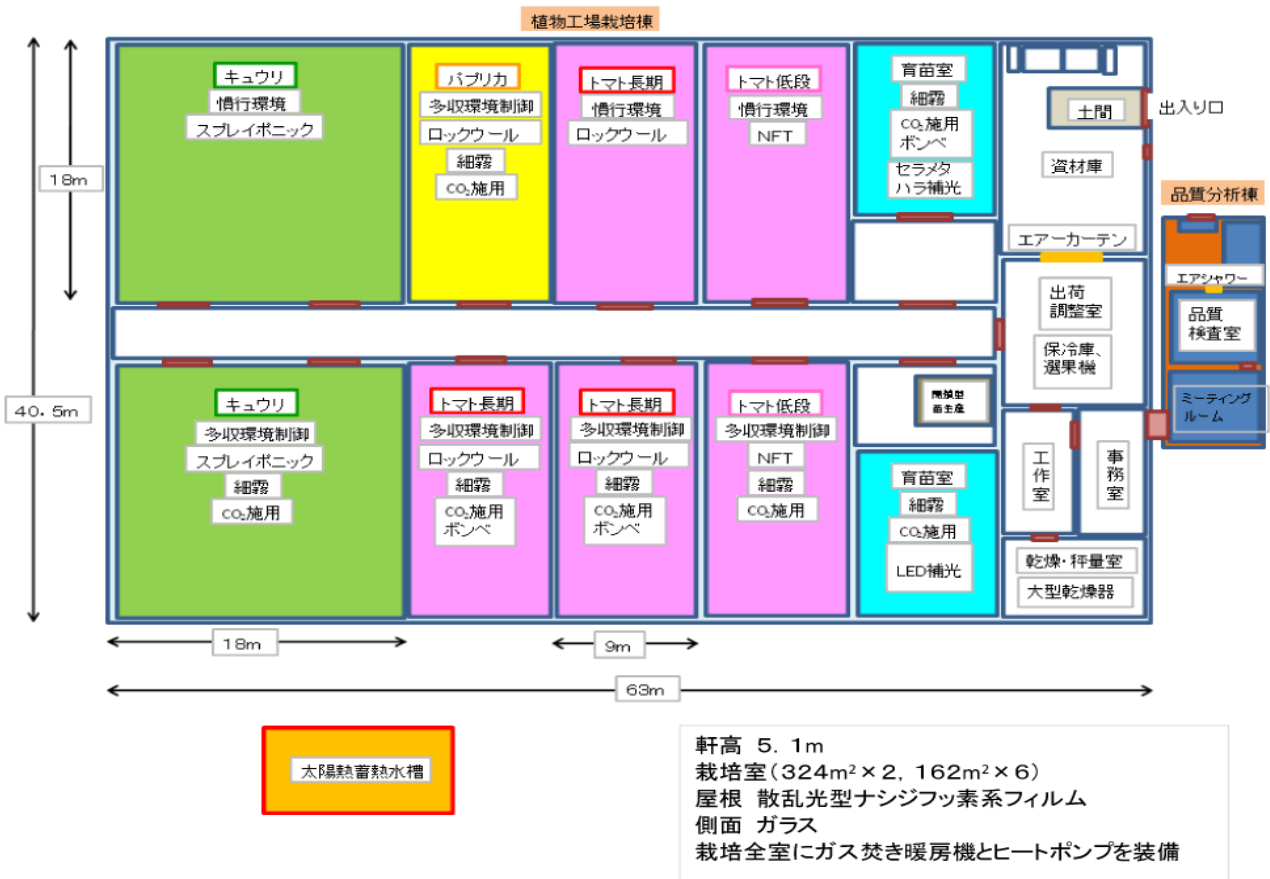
植物工場栽培棟

18m

40.5m

キュウリ
慣行環境
スプレイポニック

パプリカ
多収環境制御
ロックウール
細霧
$CO_2$施用

トマト長期
慣行環境
ロックウール

トマト低段
慣行環境
NFT

育苗室
細霧
$CO_2$施用
ボンベ
セラメタ
ハラ補光

土間
出入り口
資材庫
エアーカーテン

品質分析棟
エアシャワー
品質
検査室
ミーティング
ルーム

出荷
調整室
保冷庫、
選果機

キュウリ
多収環境制御
スプレイポニック
細霧
$CO_2$施用

トマト長期
多収環境制御
ロックウール
細霧
$CO_2$施用
ボンベ

トマト長期
多収環境制御
ロックウール
細霧
$CO_2$施用
ボンベ

トマト低段
多収環境制御
NFT
細霧
$CO_2$施用

閉鎖型
苗生産

育苗室
細霧
$CO_2$施用
LED補光

工作室

事務室

乾燥・秤量室
大型乾燥器

18m

9m

63m

太陽熱蓄熱水槽

軒高 5.1m
栽培室(324$m^2$×2, 162$m^2$×6)
屋根 散乱光型ナシジフッ素系フィルム
側面 ガラス
栽培全室にガス焚き暖房機とヒートポンプを装備